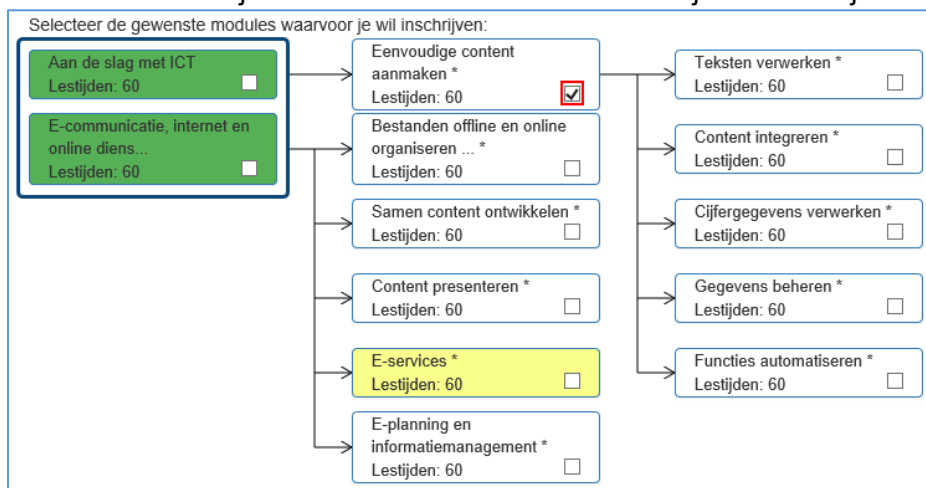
Selecteer de gewenste modules waarvoor je wil inschrijven:

Aan de slag met ICT
Lestijden: 60

E-communicatie, internet en online diens...
Lestijden: 60

Eenvoudige content aanmaken *
Lestijden: 60

Bestanden offline en online organiseren ... *
Lestijden: 60

Samen content ontwikkelen *
Lestijden: 60

Content presenteren *
Lestijden: 60

E-services *
Lestijden: 60

E-planning en informatiemanagement *
Lestijden: 60

Teksten verwerken *
Lestijden: 60

Content integreren *
Lestijden: 60

Cijfergegevens verwerken *
Lestijden: 60

Gegevens beheren *
Lestijden: 60

Functies automatiseren *
Lestijden: 60